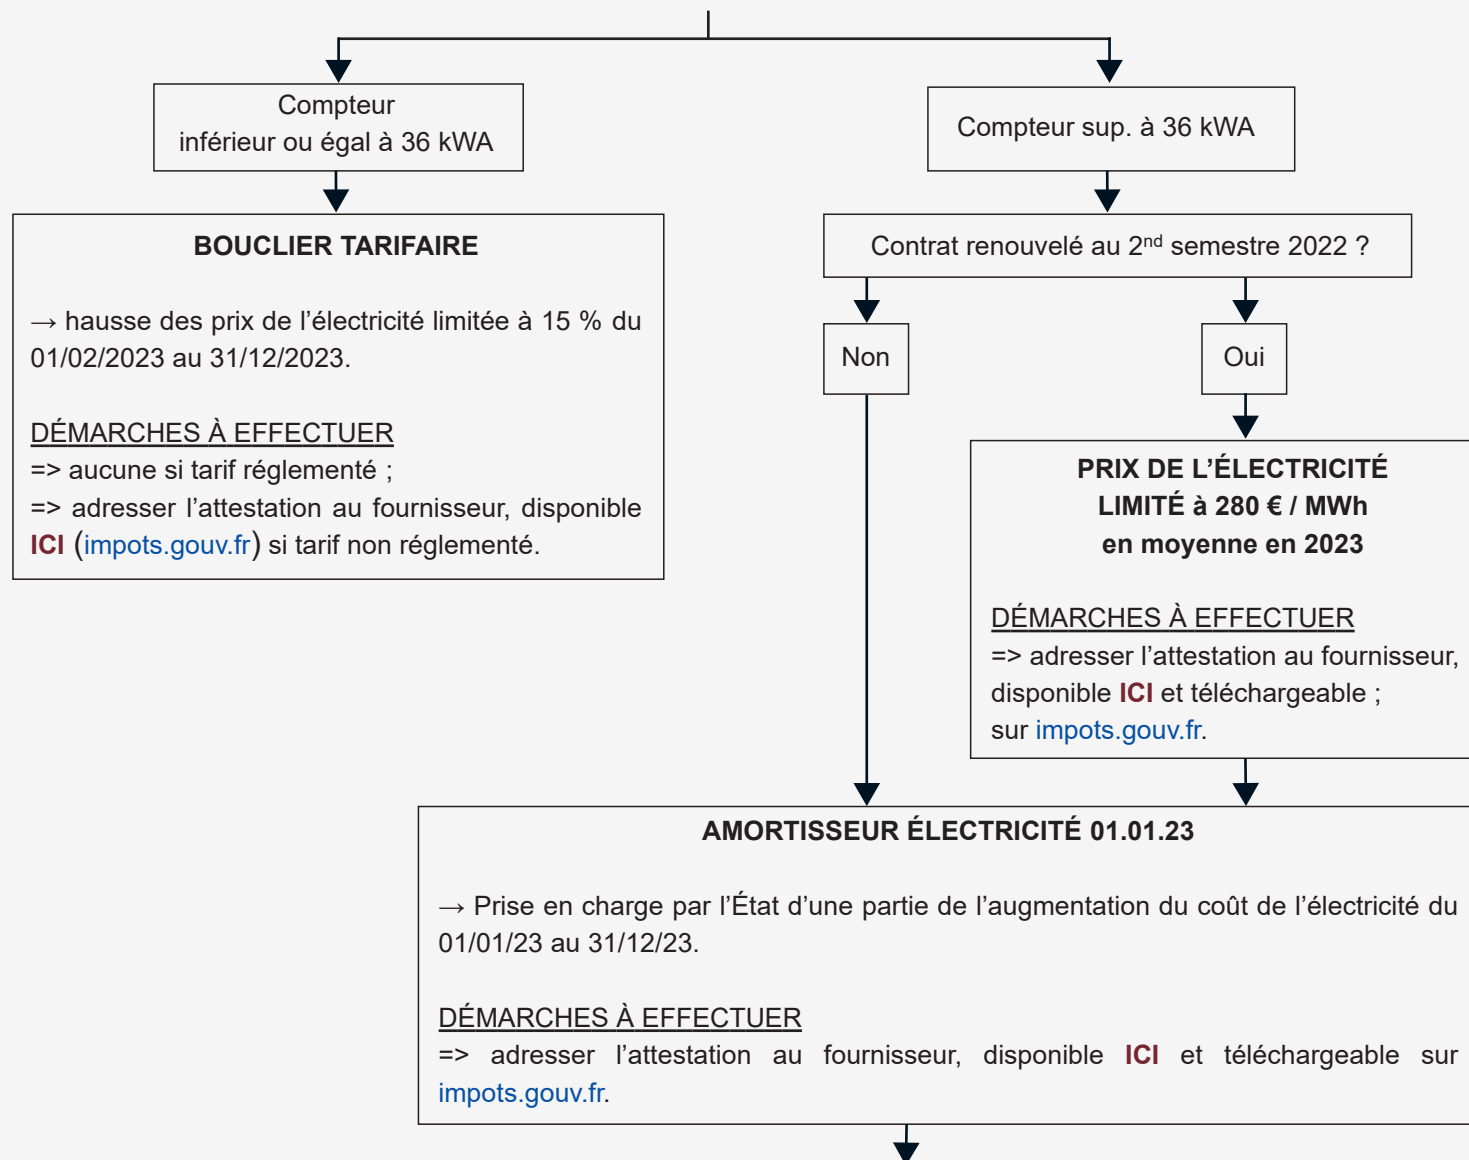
Compteur inférieur ou égal à 36 kWA

Compteur sup. à 36 kWA

BOUCLIER TARIFAIRE

→ hausse des prix de l'électricité limitée à 15 % du 01/02/2023 au 31/12/2023.

DÉMARCHES À EFFECTUER
=> aucune si tarif réglementé ;
=> adresser l'attestation au fournisseur, disponible ICI (impots.gouv.fr) si tarif non réglementé.

Contrat renouvelé au 2$^{nd}$ semestre 2022 ?

Non

Oui

PRIX DE L'ÉLECTRICITÉ LIMITÉ à 280 € / MWh en moyenne en 2023

DÉMARCHES À EFFECTUER
=> adresser l'attestation au fournisseur, disponible ICI et téléchargeable ; sur impots.gouv.fr.

AMORTISSEUR ÉLECTRICITÉ 01.01.23

→ Prise en charge par l'État d'une partie de l'augmentation du coût de l'électricité du 01/01/23 au 31/12/23.

DÉMARCHES À EFFECTUER
=> adresser l'attestation au fournisseur, disponible ICI et téléchargeable sur impots.gouv.fr.